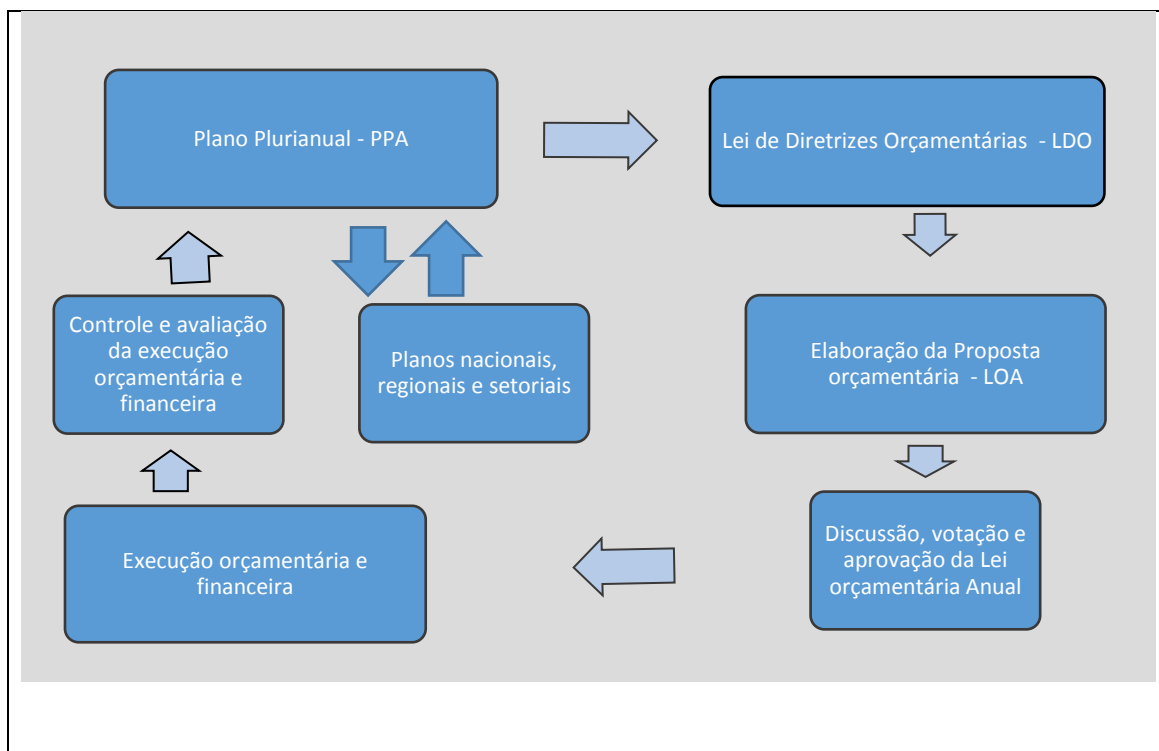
Plano Plurianual - PPA

Lei de Diretrizes Orçamentárias - LDO

Elaboração da Proposta orçamentária - LOA

Discussão, votação e aprovação da Lei orçamentária Anual

Execução orçamentária e financeira

Controle e avaliação da execução orçamentária e financeira

Planos nacionais, regionais e setoriais